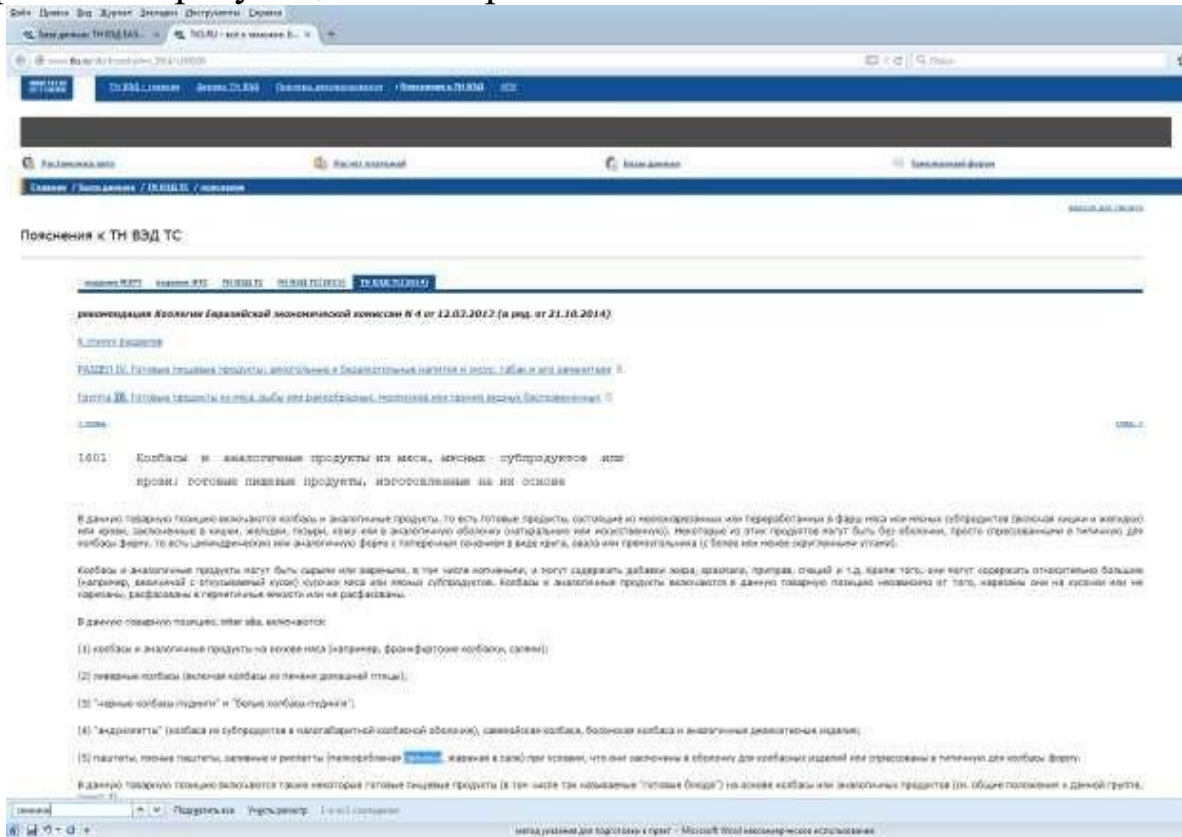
Пояснения к ТН ВЭД ТС

рекомендация Коллегии Евразийской экономической комиссии N 4 от 12.03.2013 (в ред. от 21.10.2014)

1601 Колбасы и аналогичные продукты из мяса, мясных субпродуктов или крови; готовые пищевые продукты, изготовленные на их основе

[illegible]

В данную товарную позицию, inter alia, включаются:

(1) колбасы и аналогичные продукты на основе мяса (например, франкфуртские колбаски, салями);

(2) ливерные колбасы (включая колбасы из печени домашней птицы);

(3) "черные колбасы пудинги" и "белые колбасы пудинги";

(4) "андуйетты" (колбаса из субпродуктов в малогабаритной колбасной оболочке), савелойская колбаса, болонская колбаса и аналогичные деликатесные изделия;

(5) паштеты, печеночные паштеты, заливные и рилеты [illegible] при условии, что они заключены в оболочку для колбасных изделий или спрессованы в типичную для колбасы форму.

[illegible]

Подсветить все Учитывать регистр